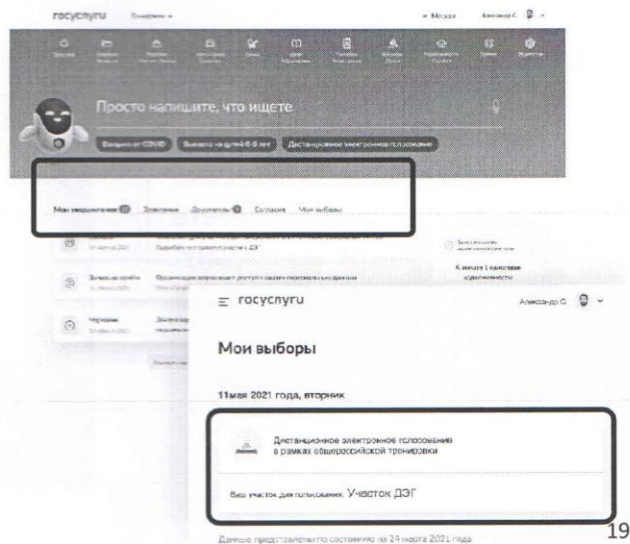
госуслуги

Просто напишите, что ищете

Вакцина от COVID Выплата на детей 6-8 лет Дистанционное электронное голосование

Мои уведомления Заявления Документы Согласия Мои выборы

Подробности о проведении ДЭГ

Организация запрашивает доступ к вашим персональным данным

К вам на 1 налоговая задолженность

≡ госуслуги

Александр С.

Мои выборы

11мая 2021 года, вторник

Дистанционное электронное голосование в рамках общероссийской тренировки

Ваш участок для голосования: Участок ДЭГ

Данные представлены по состоянию на 24 марта 2021 года

19